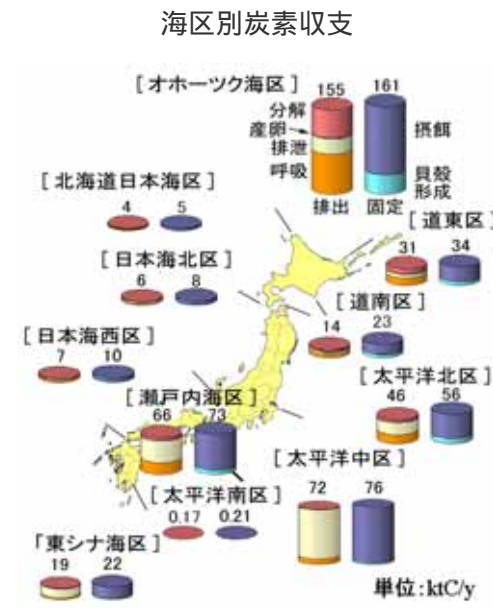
海区別炭素収支

［オホーツク海区］
155
161
分解
産卵
排泄
呼吸
摂餌
貝殻
形成
排出
固定

［北海道日本海区］
4
5

［道東区］
31
34

［日本海北区］
6
8

［道南区］
14
23

［日本海西区］
7
10

［太平洋北区］
46
56

［瀬戸内海区］
66
73

［太平洋中区］
72
76

［太平洋南区］
0.17
0.21

「東シナ海区」
19
22

単位:ktC/y